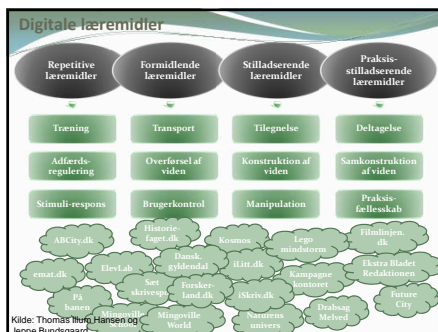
Digitale læremidler

| Repetitive læremidler | Formidlende læremidler | Stilladserende læremidler | Praksis-stilladserende læremidler |
|---|---|---|---|
| Træning | Transport | Tilegnelse | Deltagelse |
| Adfærds-regulering | Overførsel af viden | Konstruktion af viden | Samkonstruktion af viden |
| Stimuli-respons | Brugerkontrol | Manipulation | Praksis-fællesskab |

ABCity.dk
Historie-faget.dk
Kosmos
Lego mindstorm
Filmlinjen. dk
emat.dk
ElevLab
Dansk. gyldendal
iLitt.dk
Kampagne kontoret
Ekstra Bladet Redaktionen
På banen
Sæt skrivespor
Forsker-land.dk
iSkriv.dk
Future City
Mingoville
Mingoville World
Naturens univers
Drabsag Melved

Kilde: Thomas Illum Hansen og Jeppe Bundsgaard